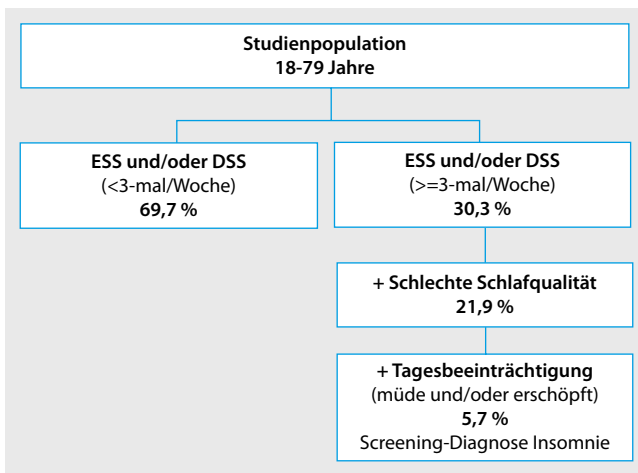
Studienpopulation
18-79 Jahre

ESS und/oder DSS
(<3-mal/Woche)
69,7 %

ESS und/oder DSS
(>=3-mal/Woche)
30,3 %

+ Schlechte Schlafqualität
21,9 %

+ Tagesbeeinträchtigung
(müde und/oder erschöpft)
5,7 %
Screening-Diagnose Insomnie